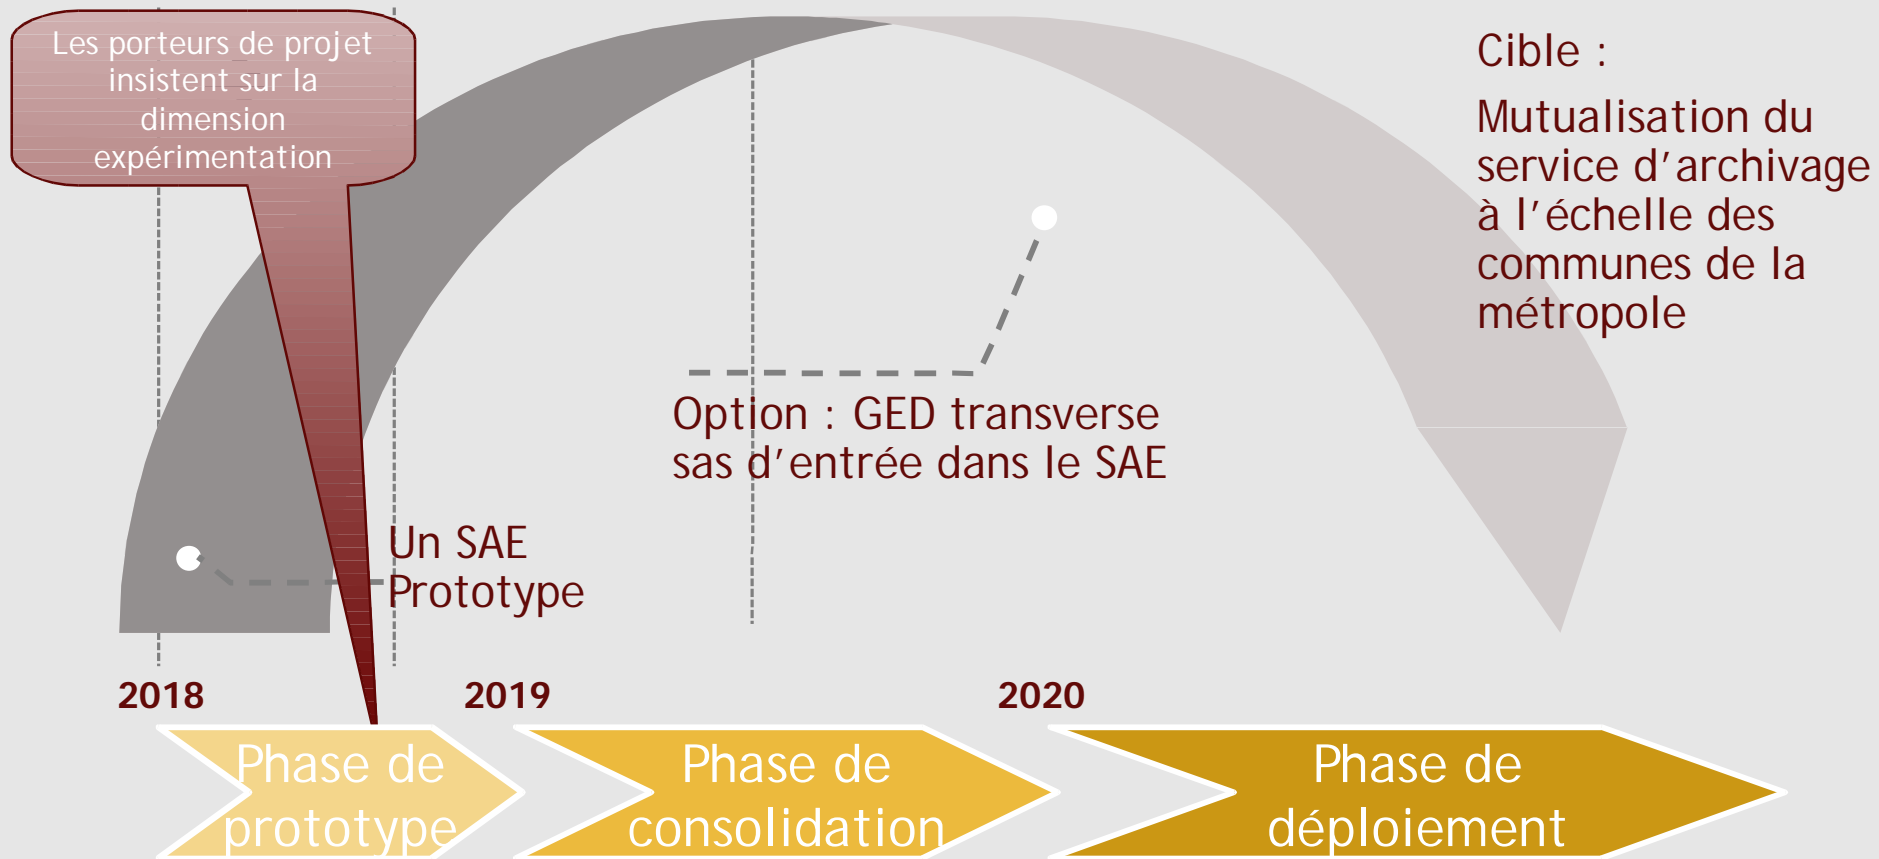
Les porteurs de projet insistent sur la dimension expérimentation

Cible :

Mutualisation du service d'archivage à l'échelle des communes de la métropole

Option : GED transverse sas d'entrée dans le SAE

Un SAE Prototype

2018

2019

2020

Phase de prototype

Phase de consolidation

Phase de déploiement